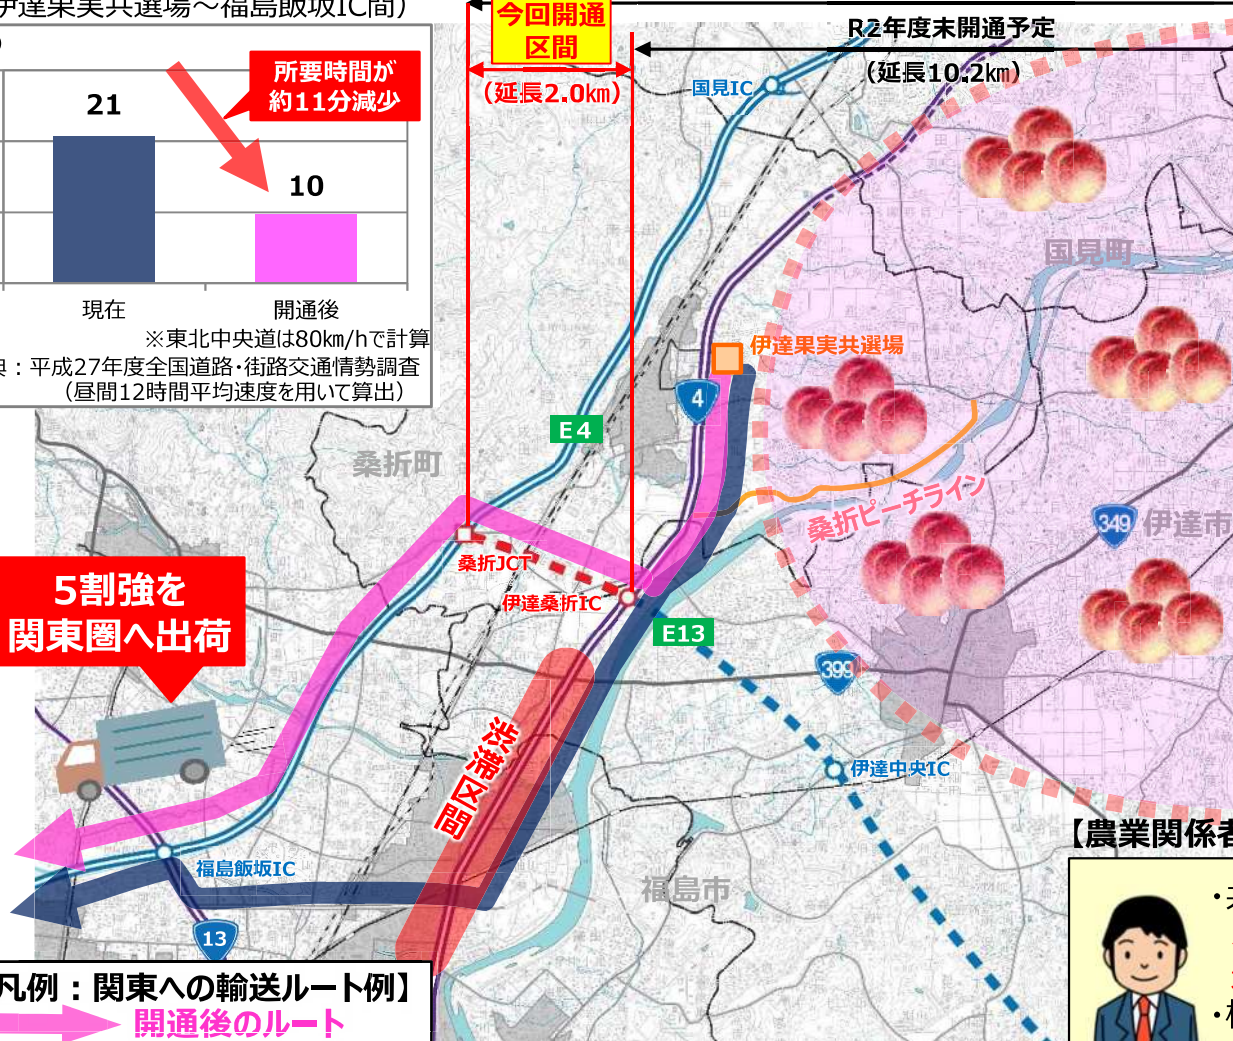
伊達果実共選場～福島飯坂IC間）

所要時間が
約11分減少

21

10

現在

開通後

※東北中央道は80km/hで計算

：平成27年度全国道路·街路交通情勢調査
（昼間12時間平均速度を用いて算出）

今回開通
区間

（延長2.0km）

R2年度末開通予定

（延長10.2km）

国見IC

国見町

伊達果実共選場

4

E4

桑折町

桑折ピーチライン

349 伊達市

桑折JCT

伊達桑折IC

E13

5割強を
関東圏へ出荷

399

渋滞区間

伊達中央IC

【農業関係者

福島飯坂IC

福島市

13

凡例：関東への輸送ルート例】

開通後のルート